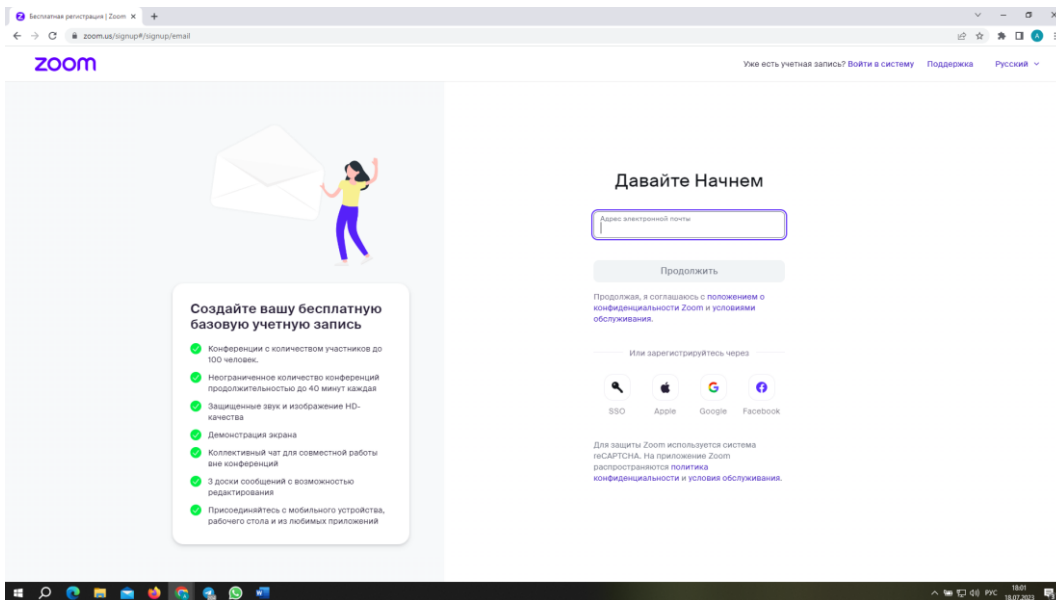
Бесплатная регистрация | Zoom

zoom.us/signup#/signup/email

zoom

Уже есть учетная запись? Войти в систему Поддержка Русский

Создайте вашу бесплатную базовую учетную запись

Конференции с количеством участников до 100 человек.

Неограниченное количество конференций продолжительностью до 40 минут каждая

Защищенные звук и изображение HD-качества

Демонстрация экрана

Коллективный чат для совместной работы вне конференций

3 доски сообщений с возможностью редактирования

Присоединяйтесь с мобильного устройства, рабочего стола и из любимых приложений

Давайте Начнем

Адрес электронной почты

Продолжить

Продолжая, я соглашаюсь с положением о конфиденциальности Zoom и условиями обслуживания.

Или зарегистрируйтесь через

SSO Apple Google Facebook

Для защиты Zoom используется система reCAPTCHA. На приложение Zoom распространяются политика конфиденциальности и условия обслуживания.

РУС 18:01 18.07.2023